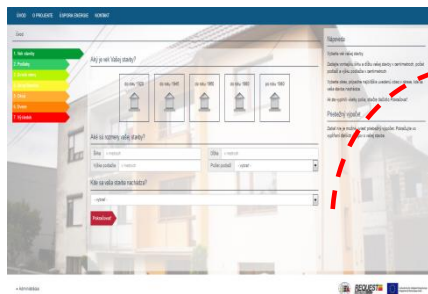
ÚVOD O PROJEKTE ÚSPORA ENERGIE KONTAKT

Úvod

1. Vek stavby
2. Podlahy
3. Strecha
4. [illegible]
5. Okná
6. Dvere
7. Výsledok

Aký je vek Vašej stavby?

do roku 1920 do roku 1949 do roku 1960 do roku 1980 po roku 1980

Aké sú rozmery vašej stavby?

Šírka v metroch
Výška v metroch
Výška podlažia v metroch
Počet podlaží - vyberte -

Kde sa vaša stavba nachádza?

- vyberte -

Pokračovať

Nápoveda

Vyberte vek vašej stavby.

Zadajte rozmery šírka a dĺžka vašej stavby v centimetroch, počet podlaží a výška podlažia v centimetroch.

Vyberte okres, prípadne najbližšie mesto, v ktorom stavba nachádza.

Posledný výpočet

© Koncepcia

REQUEST